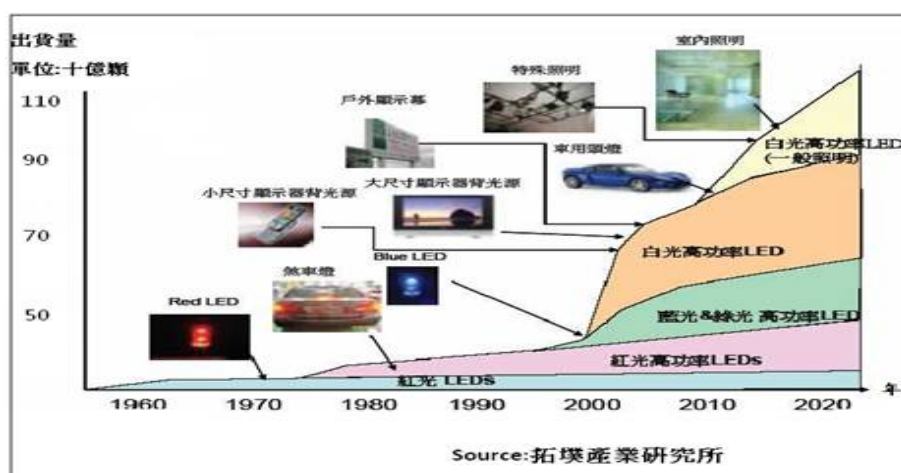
出貨量
單位:十億顆

110
90
70
50

室內照明
特殊照明
戶外顯示幕
車用頭燈
小尺寸顯示器背光源
大尺寸顯示器背光源
Blue LED
煞車燈
Red LED

白光高功率LED (一般照明)
白光高功率LED
藍光&綠光 高功率LED
紅光高功率LEDs
紅光 LEDs

1960 1970 1980 1990 2000 2010 2020 年

Source:拓墣產業研究所